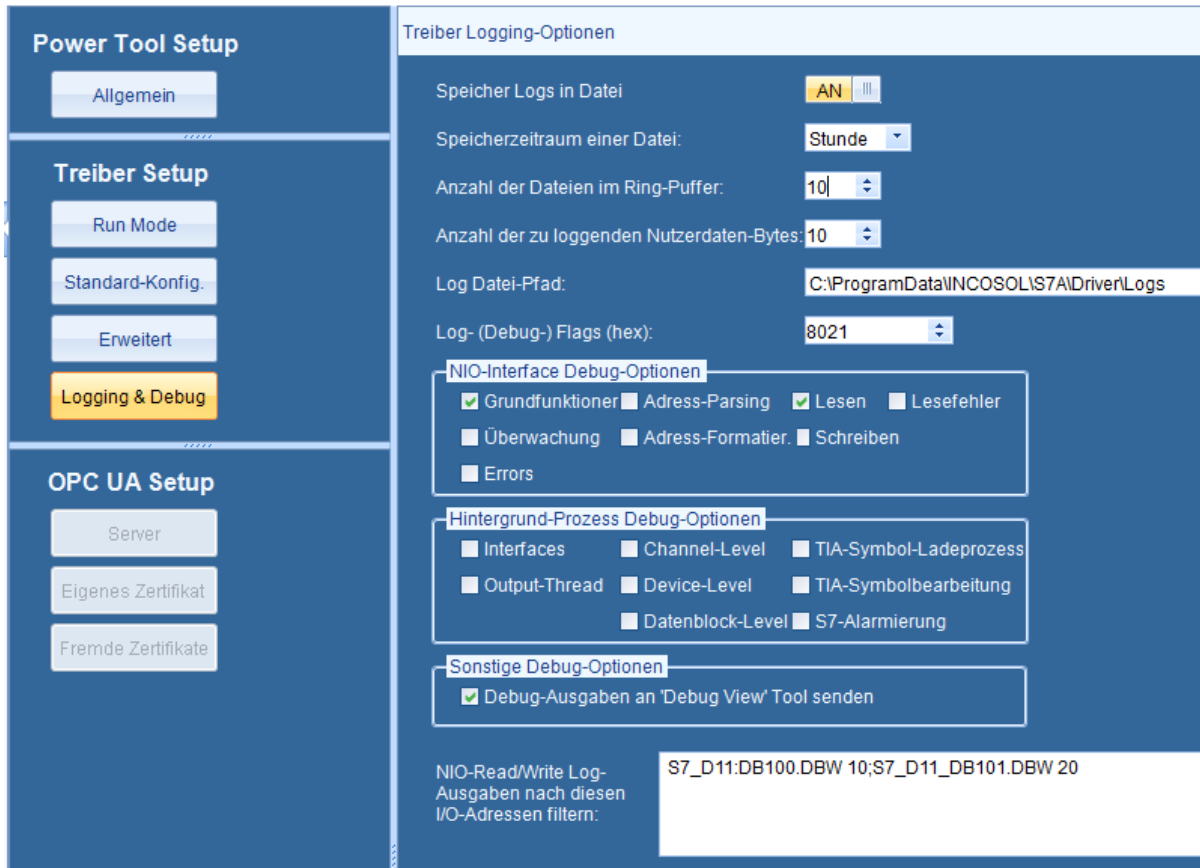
Power Tool Setup

Allgemein

Treiber Setup

Run Mode

Standard-Konfig.

Erweitert

Logging & Debug

OPC UA Setup

Server

Eigenes Zertifikat

Fremde Zertifikate

Treiber Logging-Optionen

Speicher Logs in Datei AN

Speicherzeitraum einer Datei: Stunde

Anzahl der Dateien im Ring-Puffer: 10

Anzahl der zu loggenden Nutzerdaten-Bytes: 10

Log Datei-Pfad: C:\ProgramData\INCOSOL\S7A\Driver\Logs

Log- (Debug-) Flags (hex): 8021

NIO-Interface Debug-Optionen

Grundfunktioner Adress-Parsing Lesen Lesefehler

Überwachung Adress-Formatier. Schreiben

Errors

Hintergrund-Prozess Debug-Optionen

Interfaces Channel-Level TIA-Symbol-Ladeprozess

Output-Thread Device-Level TIA-Symbolbearbeitung

Datenblock-Level S7-Alarmierung

Sonstige Debug-Optionen

Debug-Ausgaben an 'Debug View' Tool senden

NIO-Read/Write Log-Ausgaben nach diesen I/O-Adressen filtern:

S7_D11:DB100.DBW 10;S7_D11_DB101.DBW 20